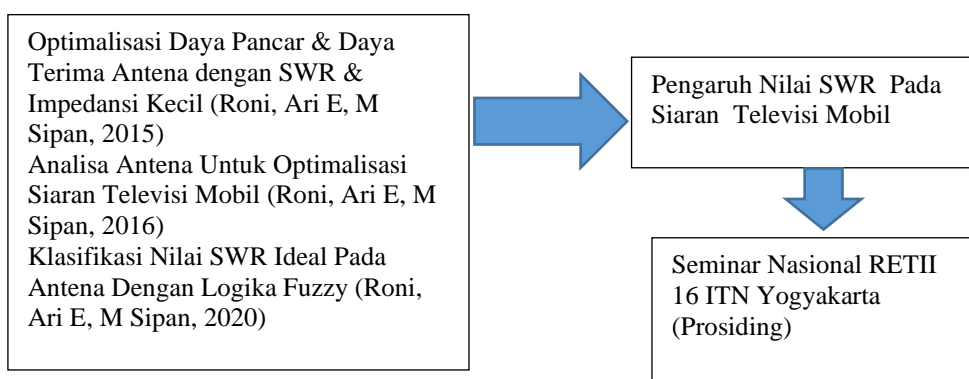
Optimalisasi Daya Pancar & Daya Terima Antena dengan SWR & Impedansi Kecil (Roni, Ari E, M Sipan, 2015)
Analisa Antena Untuk Optimalisasi Siaran Televisi Mobil (Roni, Ari E, M Sipan, 2016)
Klasifikasi Nilai SWR Ideal Pada Antena Dengan Logika Fuzzy (Roni, Ari E, M Sipan, 2020)

Pengaruh Nilai SWR Pada Siaran Televisi Mobil

Seminar Nasional RETII 16 ITN Yogyakarta (Prosiding)